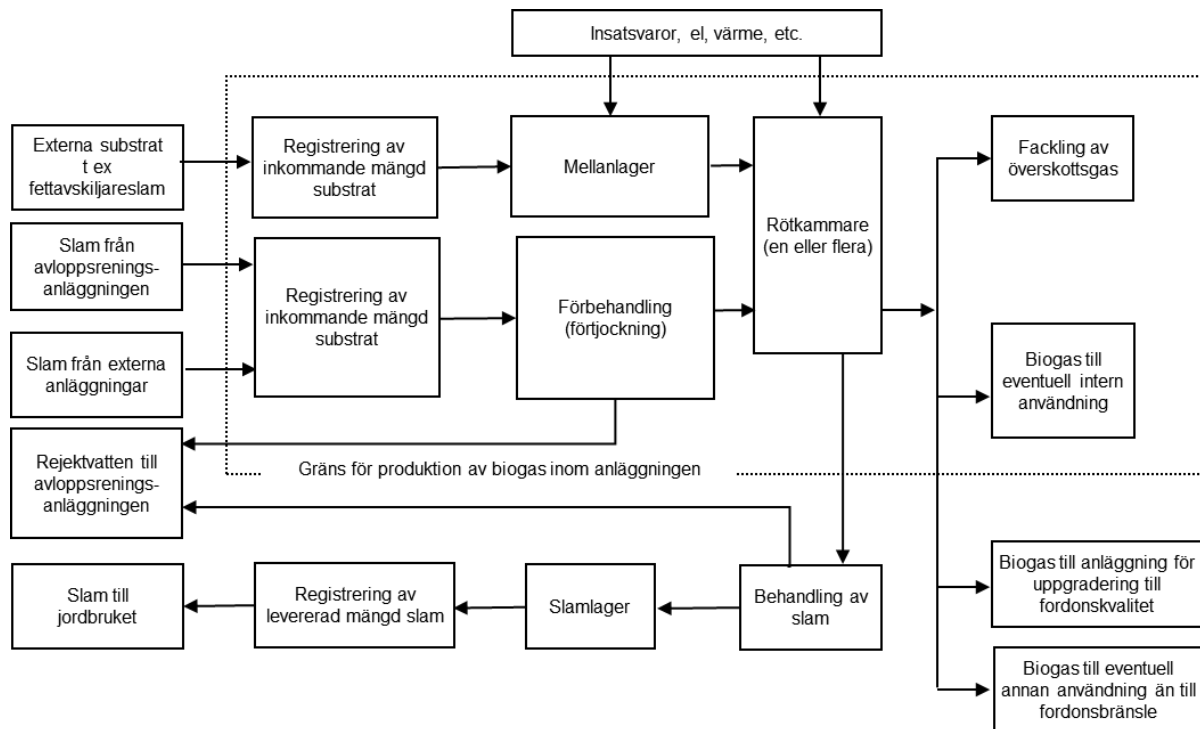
Insatsvaror, el, värme, etc.

Externa substrat t ex fettavskiljareslam

Registrering av inkommande mängd substrat

Mellanlager

Rötkammare (en eller flera)

Fackling av överskottsgas

Slam från avloppsreningsanläggningen

Registrering av inkommande mängd substrat

Förbehandling (förtjockning)

Slam från externa anläggningar

Biogas till eventuell intern användning

Rejektvatten till avloppsreningsanläggningen

Gräns för produktion av biogas inom anläggningen

Slam till jordbruket

Registrering av levererad mängd slam

Slamlager

Behandling av slam

Biogas till anläggning för uppgradering till fordonskvalitet

Biogas till eventuell annan användning än till fordonsbränsle